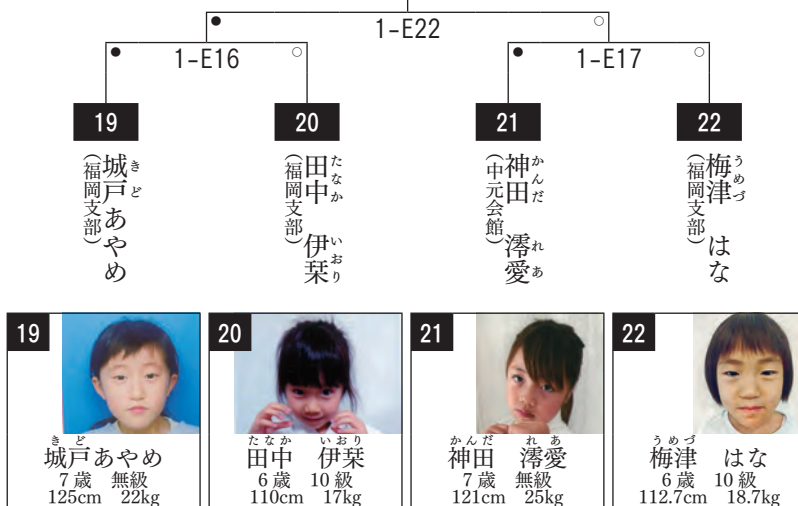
1-E22

1-E16

1-E17

19
城戸あやめ
(福岡支部)

20
田中 伊栞
(福岡支部)

21
神田 澪愛
(中元会館)

22
梅津 はな
(福岡支部)

19
城戸あやめ
7歳 無級
125cm 22kg

20
田中 伊栞
6歳 10級
110cm 17kg

21
神田 澪愛
7歳 無級
121cm 25kg

22
梅津 はな
6歳 10級
112.7cm 18.7kg